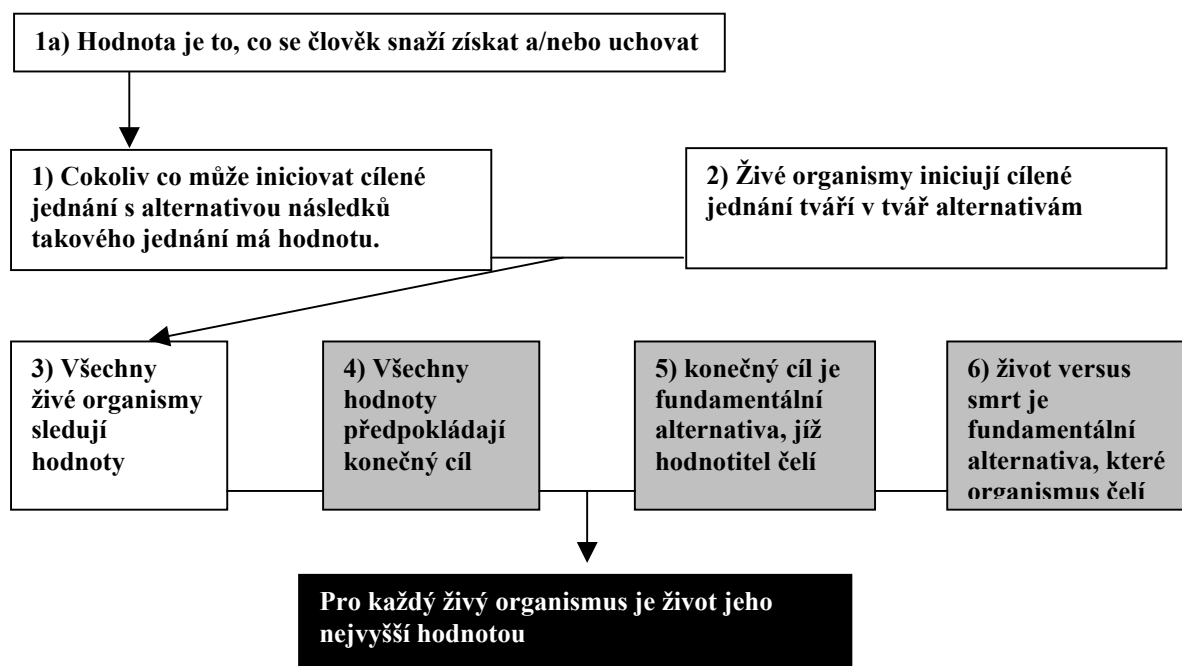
1a) Hodnota je to, co se člověk snaží získat a/nebo uchovat

1) Cokoliv co může iniciovat cílené jednání s alternativou následků takového jednání má hodnotu.

2) Živé organismy iniciují cílené jednání tváří v tvář alternativám

3) Všechny živé organismy sledují hodnoty

4) Všechny hodnoty předpokládají konečný cíl

5) konečný cíl je fundamentální alternativa, jíž hodnotitel čelí

6) život versus smrt je fundamentální alternativa, které organismus čelí

Pro každý živý organismus je život jeho nejvyšší hodnotou